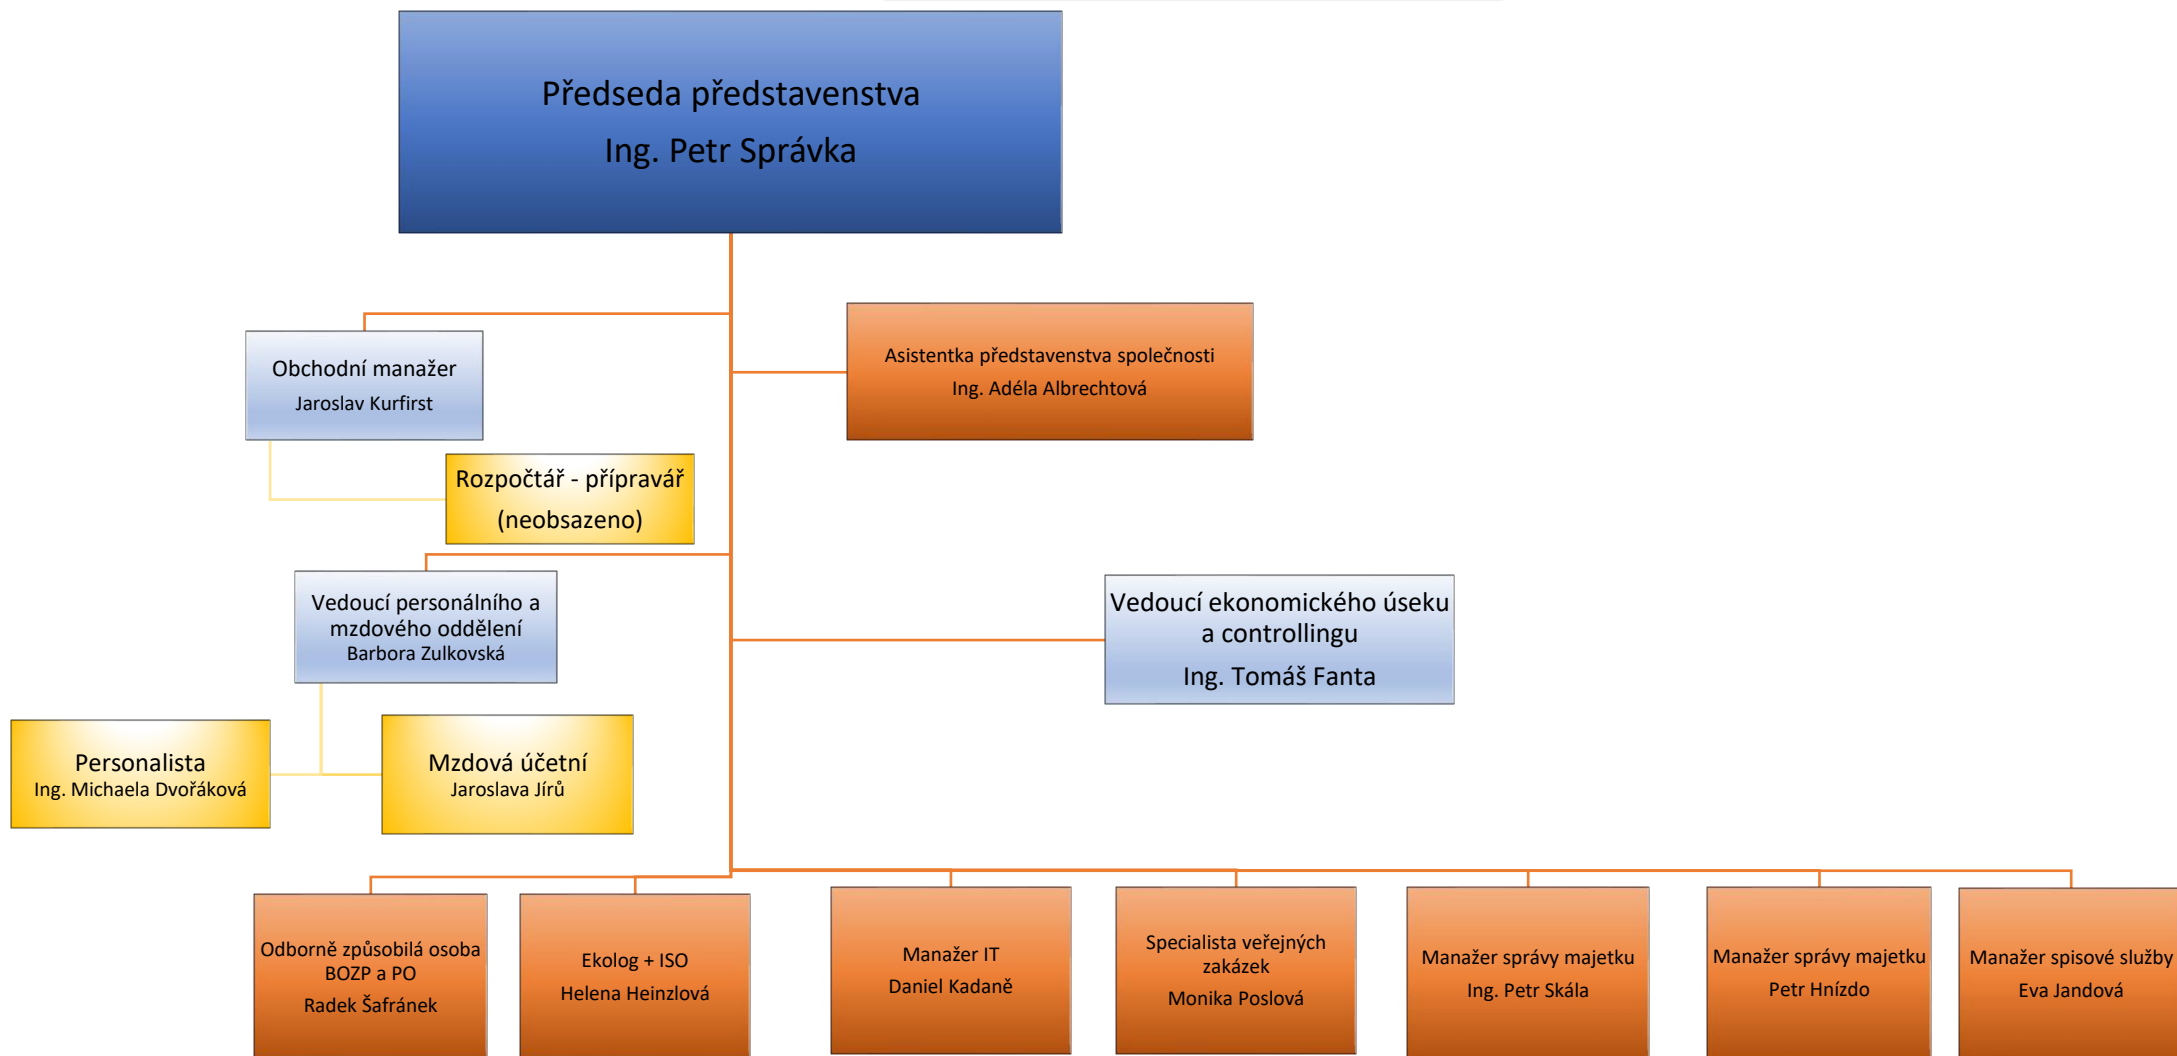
Předseda představenstva
Ing. Petr Správka

Obchodní manažer
Jaroslav Kurfirst

Asistentka představenstva společnosti
Ing. Adéla Albrechtová

Rozpočtář - přípravář
(neobsazeno)

Vedoucí personálního a mzdového oddělení
Barbora Zulkovská

Vedoucí ekonomického úseku a controllingu
Ing. Tomáš Fanta

Personalista
Ing. Michaela Dvořáková

Mzdová účetní
Jaroslava Jírů

Odborně způsobilá osoba BOZP a PO
Radek Šafránek

Ekolog + ISO
Helena Heinzlová

Manažer IT
Daniel Kadaně

Specialista veřejných zakázek
Monika Poslová

Manažer správy majetku
Ing. Petr Skála

Manažer správy majetku
Petr Hnízdo

Manažer spisové služby
Eva Jandová